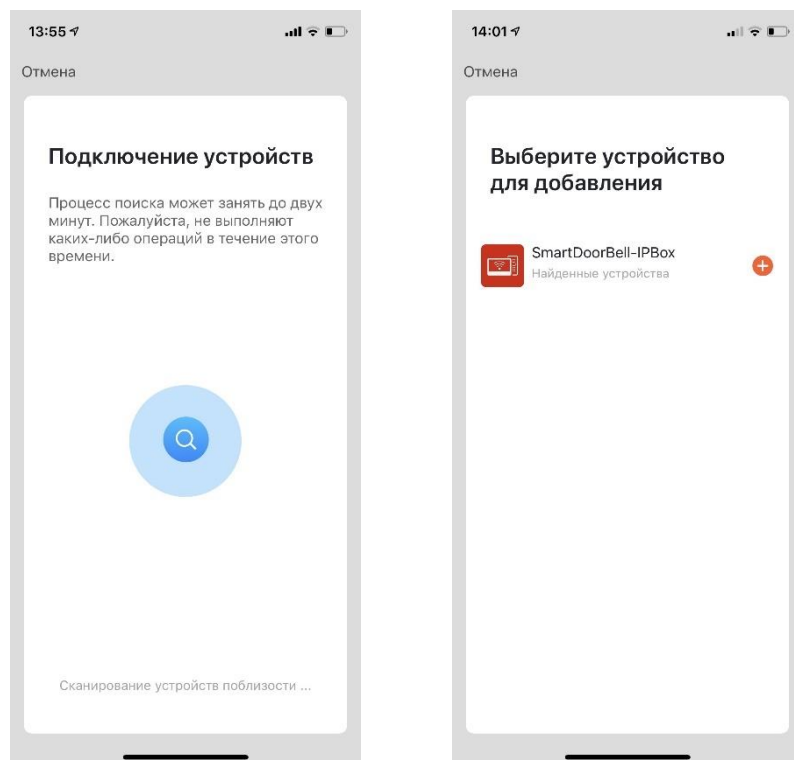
13:55

Отмена

Подключение устройств

Процесс поиска может занять до двух минут. Пожалуйста, не выполняют каких-либо операций в течение этого времени.

Сканирование устройств поблизости ...

14:01

Отмена

Выберите устройство для добавления

SmartDoorBell-IPBox
Найденные устройства